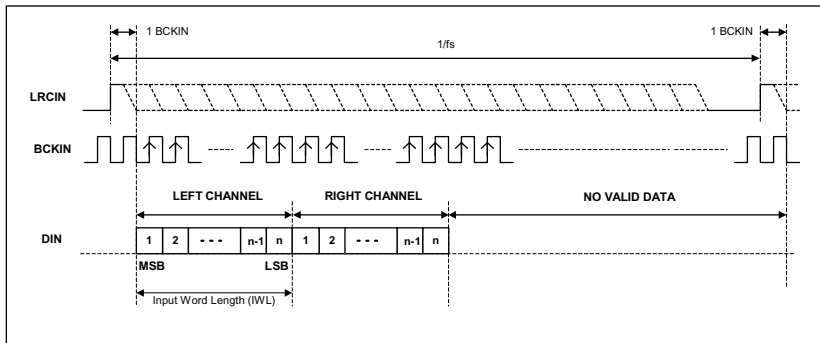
1 BCKIN

1/fs

1 BCKIN

LRCIN

BCKIN

LEFT CHANNEL

RIGHT CHANNEL

NO VALID DATA

DIN

| 1 | 2 | - - - | n-1 | n | 1 | 2 | - - - | n-1 | n |
|---|---|---|---|---|---|---|---|---|---|

MSB

LSB

Input Word Length (IWL)